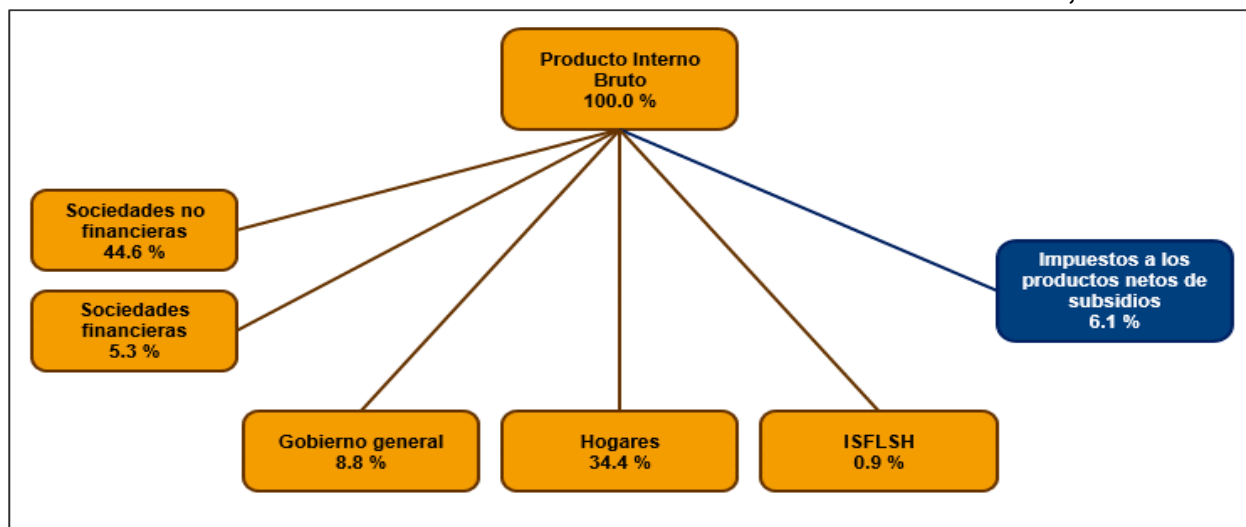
Producto Interno Bruto
100.0 %

Sociedades no financieras
44.6 %

Sociedades financieras
5.3 %

Impuestos a los productos netos de subsidios
6.1 %

Gobierno general
8.8 %

Hogares
34.4 %

ISFLSH
0.9 %